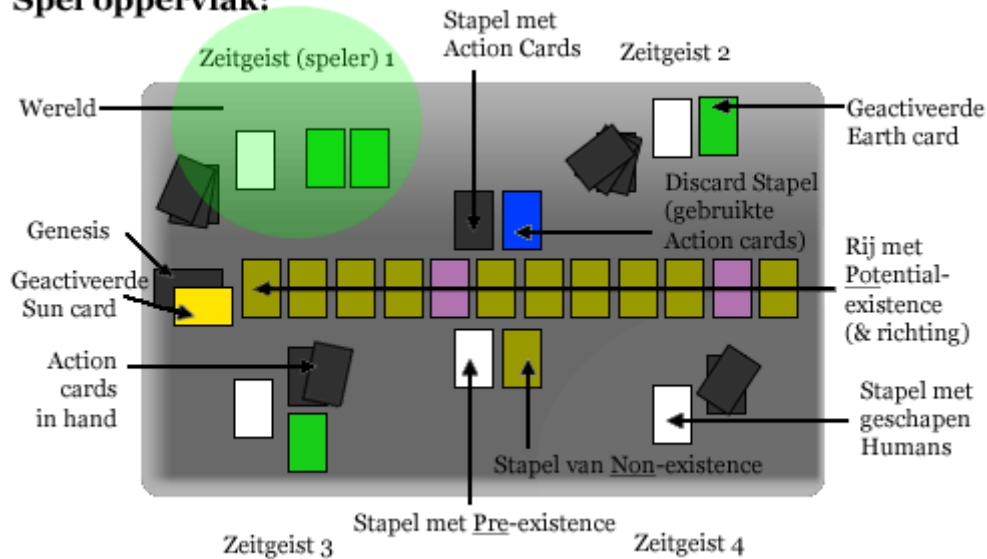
Spel oppervlak:

Zeitgeist (speler) 1

Stapel met Action Cards

Zeitgeist 2

Wereld

Geactiveerde Earth card

Discard Stapel (gebruikte Action cards)

Genesis

Rij met Potential-existence (& richting)

Geactiveerde Sun card

Action cards in hand

Stapel met geschapen Humans

Stapel van Non-existence

Stapel met Pre-existence

Zeitgeist 3

Zeitgeist 4